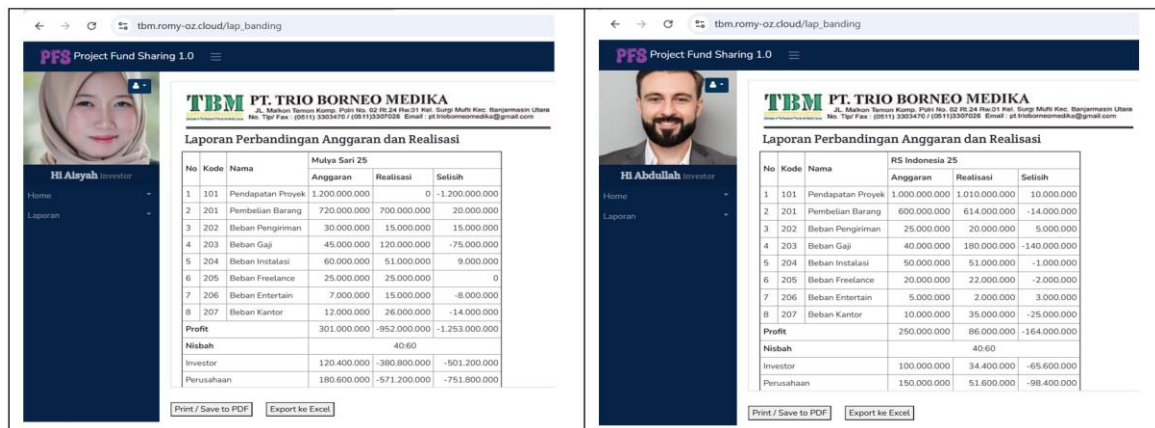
tbm.romy-oz.cloud/lap_banding

PFS Project Fund Sharing 1.0

Hi Aisyah Investor

Home

Laporan

TBM PT. TRIO BORNEO MEDIKA

JL. Malkon Temon Komp. Polri No. 02 Rt.24 Rw.01 Kel. Surgi Mufti Kec. Banjarmasin Utara No. Tlp/ Fax : (0511) 3303470 / (0511)3307026 Email : pt.trioborneomedika@gmail.com

Laporan Perbandingan Anggaran dan Realisasi

| No | Kode | Nama | Mulya Sari 25 Anggaran | Realisasi | Selisih |
|---|---|---|---|---|---|
| 1 | 101 | Pendapatan Proyek | 1.200.000.000 | 0 | -1.200.000.000 |
| 2 | 201 | Pembelian Barang | 720.000.000 | 700.000.000 | 20.000.000 |
| 3 | 202 | Beban Pengiriman | 30.000.000 | 15.000.000 | 15.000.000 |
| 4 | 203 | Beban Gaji | 45.000.000 | 120.000.000 | -75.000.000 |
| 5 | 204 | Beban Instalasi | 60.000.000 | 51.000.000 | 9.000.000 |
| 6 | 205 | Beban Freelance | 25.000.000 | 25.000.000 | 0 |
| 7 | 206 | Beban Entertain | 7.000.000 | 15.000.000 | -8.000.000 |
| 8 | 207 | Beban Kantor | 12.000.000 | 26.000.000 | -14.000.000 |
| Profit | | | 301.000.000 | -952.000.000 | -1.253.000.000 |
| Nisbah | | | 40:60 | | |
| Investor | | | 120.400.000 | -380.800.000 | -501.200.000 |
| Perusahaan | | | 180.600.000 | -571.200.000 | -751.800.000 |

Print / Save to PDF
Export ke Excel

tbm.romy-oz.cloud/lap_banding

PFS Project Fund Sharing 1.0

Hi Abdullah Investor

Home

Laporan

TBM PT. TRIO BORNEO MEDIKA

JL. Malkon Temon Komp. Polri No. 02 Rt.24 Rw.01 Kel. Surgi Mufti Kec. Banjarmasin Utara No. Tlp/ Fax : (0511) 3303470 / (0511)3307026 Email : pt.trioborneomedika@gmail.com

Laporan Perbandingan Anggaran dan Realisasi

| No | Kode | Nama | RS Indonesia 25 Anggaran | Realisasi | Selisih |
|---|---|---|---|---|---|
| 1 | 101 | Pendapatan Proyek | 1.000.000.000 | 1.010.000.000 | 10.000.000 |
| 2 | 201 | Pembelian Barang | 600.000.000 | 614.000.000 | -14.000.000 |
| 3 | 202 | Beban Pengiriman | 25.000.000 | 20.000.000 | 5.000.000 |
| 4 | 203 | Beban Gaji | 40.000.000 | 180.000.000 | -140.000.000 |
| 5 | 204 | Beban Instalasi | 50.000.000 | 51.000.000 | -1.000.000 |
| 6 | 205 | Beban Freelance | 20.000.000 | 22.000.000 | -2.000.000 |
| 7 | 206 | Beban Entertain | 5.000.000 | 2.000.000 | 3.000.000 |
| 8 | 207 | Beban Kantor | 10.000.000 | 35.000.000 | -25.000.000 |
| Profit | | | 250.000.000 | 86.000.000 | -164.000.000 |
| Nisbah | | | 40:60 | | |
| Investor | | | 100.000.000 | 34.400.000 | -65.600.000 |
| Perusahaan | | | 150.000.000 | 51.600.000 | -98.400.000 |

Print / Save to PDF
Export ke Excel